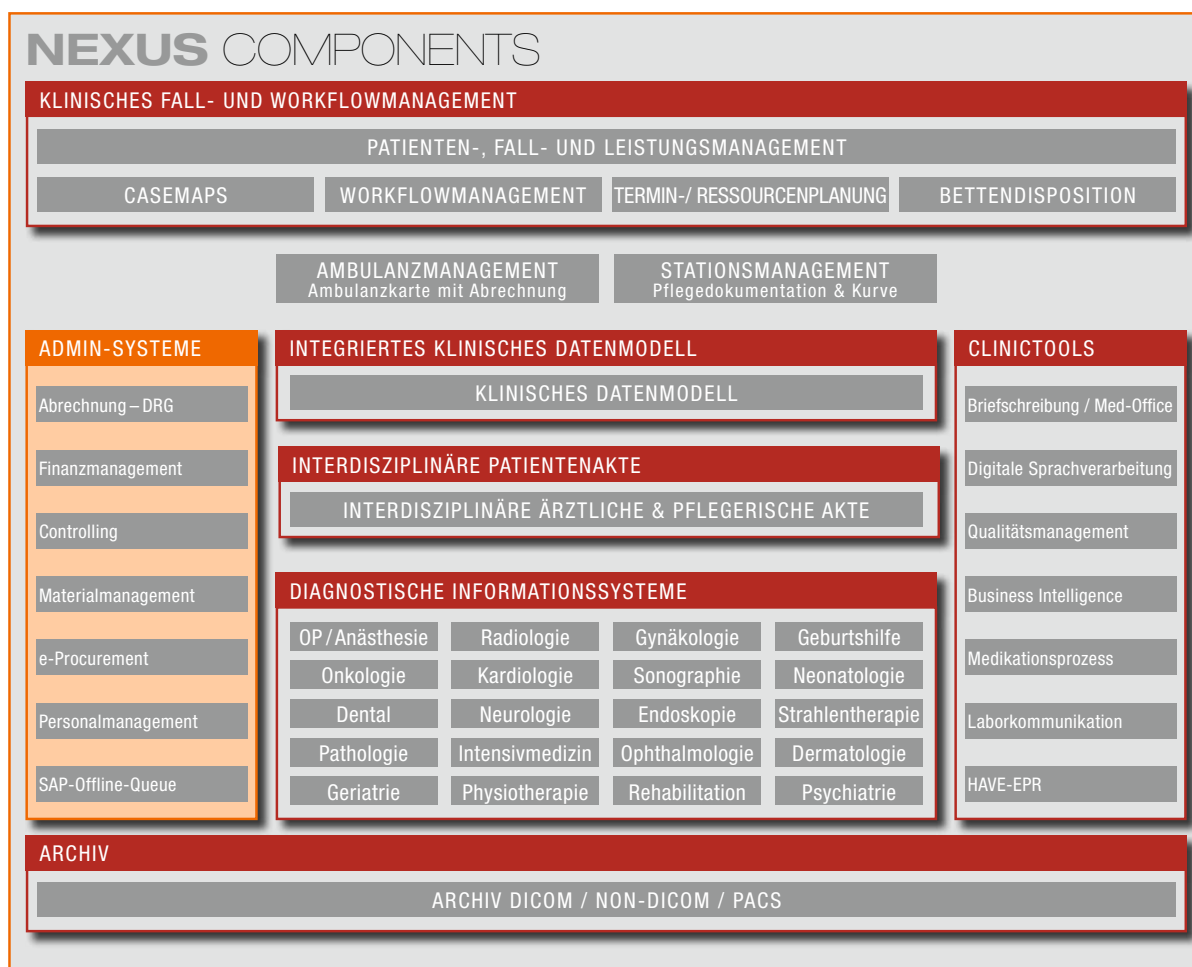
NEXUS COMPONENTS

KLINISCHES FALL- UND WORKFLOWMANAGEMENT

PATIENTEN-, FALL- UND LEISTUNGSMANAGEMENT

CASEMAPS

WORKFLOWMANAGEMENT

TERMIN-/ RESSOURCENPLANUNG

BETTENDISPOSITION

AMBULANZMANAGEMENT
Ambulanzkarte mit Abrechnung

STATIONSMANAGEMENT
Pflegedokumentation & Kurve

ADMIN-SYSTEME

Abrechnung – DRG

Finanzmanagement

Controlling

Materialmanagement

e-Procurement

Personalmanagement

SAP-Offline-Queue

INTEGRIERTES KLINISCHES DATENMODELL

KLINISCHES DATENMODELL

INTERDISZIPLINÄRE PATIENTENAKTE

INTERDISZIPLINÄRE ÄRZTLICHE & PFLEGERISCHE AKTE

DIAGNOSTISCHE INFORMATIONSSYSTEME

| OP / Anästhesie | Radiologie | Gynäkologie | Geburtshilfe |
|---|---|---|---|
| Onkologie | Kardiologie | Sonographie | Neonatologie |
| Dental | Neurologie | Endoskopie | Strahlentherapie |
| Pathologie | Intensivmedizin | Ophthalmologie | Dermatologie |
| Geriatrie | Physiotherapie | Rehabilitation | Psychiatrie |

CLINICTOOLS

Briefschreibung / Med-Office

Digitale Sprachverarbeitung

Qualitätsmanagement

Business Intelligence

Medikationsprozess

Laborkommunikation

HAVE-EPR

ARCHIV

ARCHIV DICOM / NON-DICOM / PACS